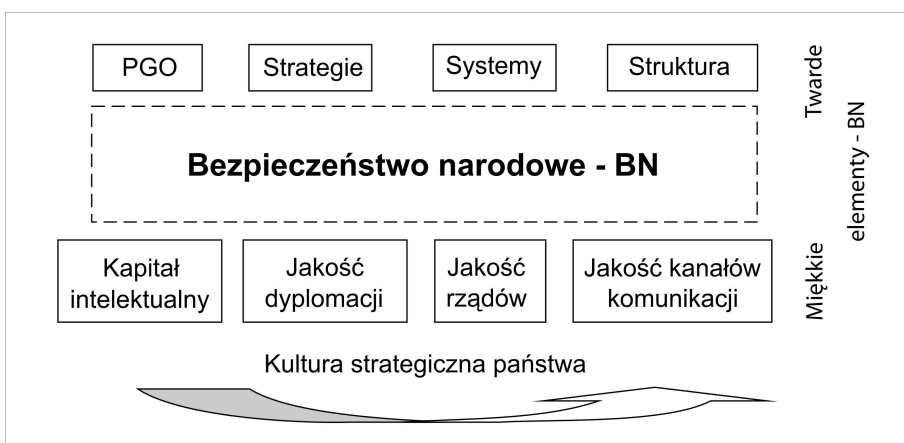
PGO

Strategie

Systemy

Struktura

Twarde

Bezpieczeństwo narodowe - BN

elementy - BN

Kapitał intelektualny

Jakość dyplomacji

Jakość rządów

Jakość kanałów komunikacji

Miękkie

Kultura strategiczna państwa